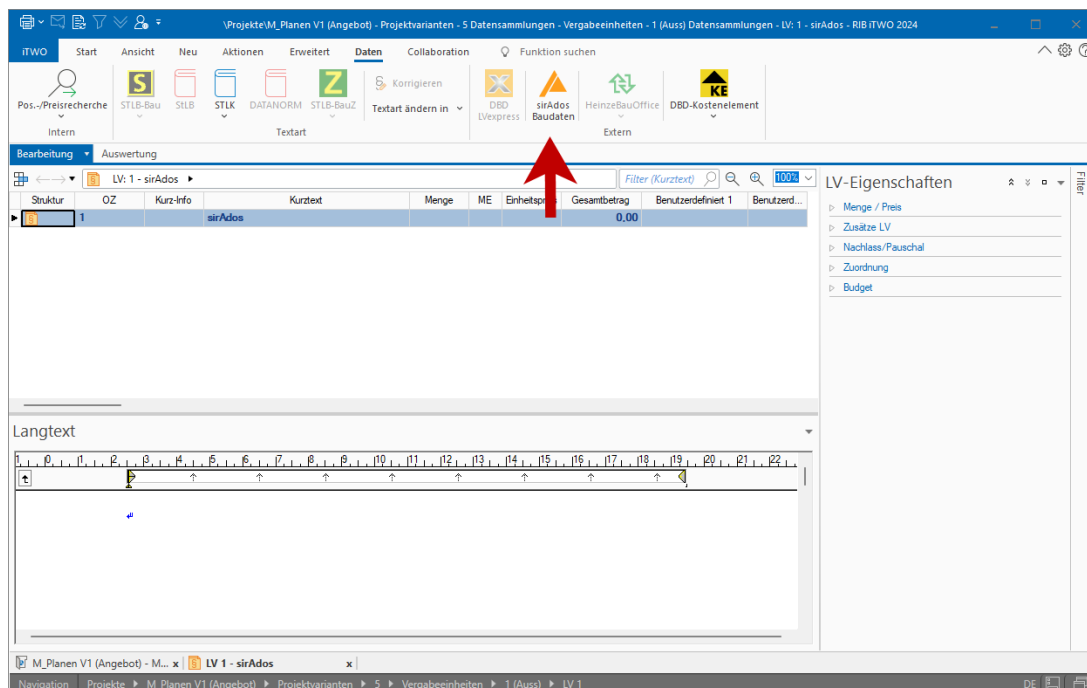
\Projekte\M_Planen V1 (Angebot) - Projektvarianten - 5 Datensammlungen - Vergabeeinheiten - 1 (Auss) Datensammlungen - LV: 1 - sirAdos - RIB iTWO 2024

iTWO Start Ansicht Neu Aktionen Erweitert Daten Collaboration Funktion suchen

Pos.-/Preisrecherche
Intern

STLB-Bau StLB STLK DATANORM STLB-BauZ Korrigieren Textart ändern in
Textart

DBD LVexpress sirAdos Baudaten HeinzeBauOffice DBD-Kostenelement
Extern

Bearbeitung Auswertung

LV: 1 - sirAdos

Filter (Kurztext) 100%

| Struktur | OZ | Kurz-Info | Kurztext | Menge | ME | Einheitspreis | Gesamtbetrag | Benutzerdefiniert 1 | Benutzerd... |
|---|---|---|---|---|---|---|---|---|---|
| | 1 | | sirAdos | | | | 0,00 | | |

LV-Eigenschaften
Menge / Preis
Zusätze LV
Nachlass/Pauschal
Zuordnung
Budget

Filter

Langtext

1 0 1 2 3 4 5 6 7 8 9 10 11 12 13 14 15 16 17 18 19 20 21 22

M_Planen V1 (Angebot) - M... x LV 1 - sirAdos x

Navigation Projekte ▸ M_Planen V1 (Angebot) ▸ Projektvarianten ▸ 5 ▸ Vergabeeinheiten ▸ 1 (Auss) ▸ LV 1 DE